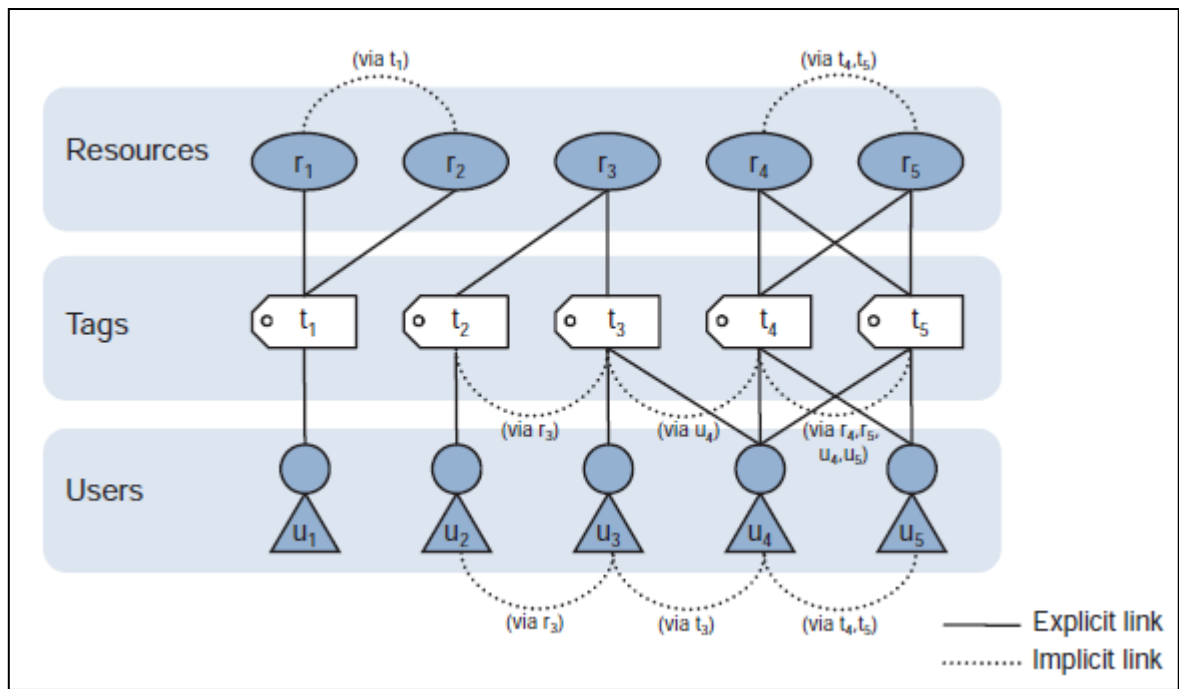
(via $t_1$)

(via $t_4$,$t_5$)

Resources

$r_1$ $r_2$ $r_3$ $r_4$ $r_5$

Tags

$t_1$ $t_2$ $t_3$ $t_4$ $t_5$

(via $r_3$)

(via $u_4$)

(via $r_4$,$r_5$, $u_4$,$u_5$)

Users

$u_1$ $u_2$ $u_3$ $u_4$ $u_5$

(via $r_3$)

(via $t_3$)

(via $t_4$,$t_5$)

Explicit link

Implicit link